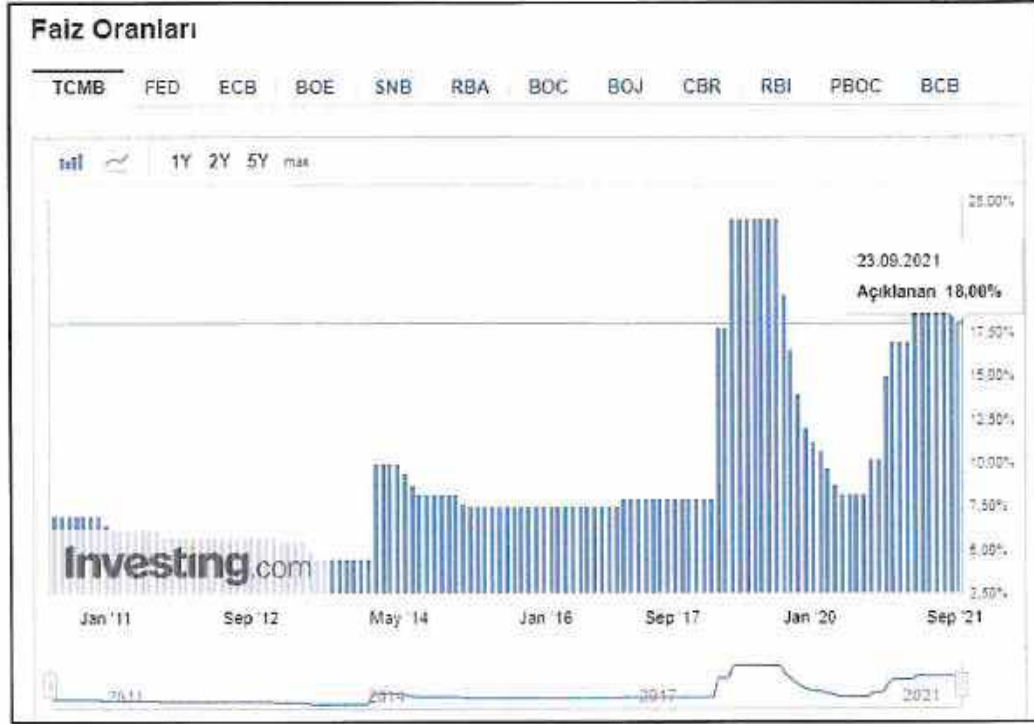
Faiz Oranları

TCMB FED ECB BOE SNB RBA BOC BOJ CBR RBI PBOC BCB

1Y 2Y 5Y max

25.00%
23.09.2021
Açıklanan 18.00%
17.50%
15.00%
12.50%
10.00%
7.50%
5.00%
2.50%

Investing.com

Jan '11 Sep '12 May '14 Jan '16 Sep '17 Jan '20 Sep '21

2011 2014 2017 2021